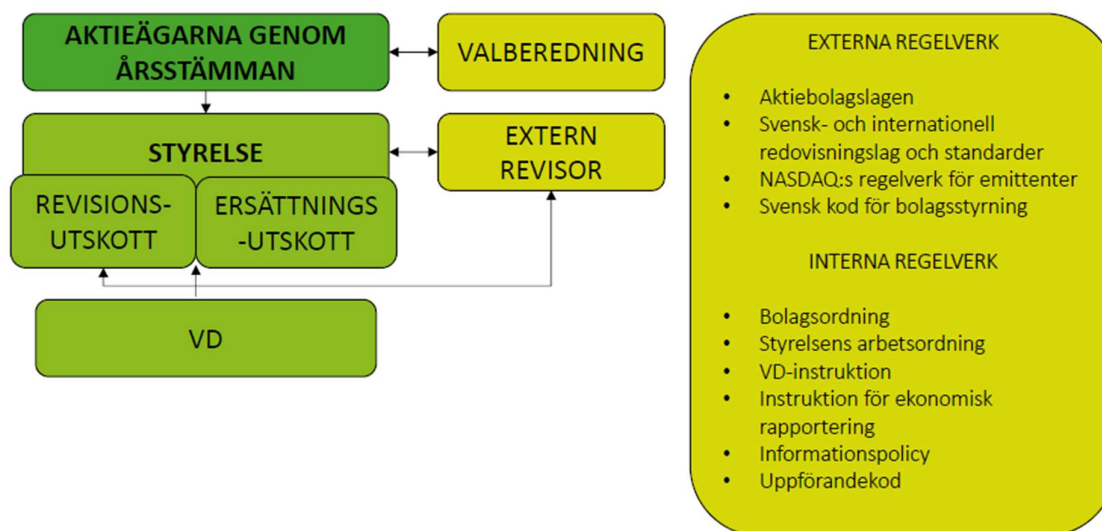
AKTIEÄGARNA GENOM ÅRSSTÄMMAN

VALBEREDNING

STYRELSE

EXTERN REVISOR

REVISIONS-UTSKOTT

ERSÄTTNINGS-UTSKOTT

VD

EXTERNA REGELVERK

- Aktiebolagslagen
- Svensk- och internationell redovisningslag och standarder
- NASDAQ:s regelverk för emittenter
- Svensk kod för bolagsstyrning

INTERNA REGELVERK

- Bolagsordning
- Styrelsens arbetsordning
- VD-instruktion
- Instruktion för ekonomisk rapportering
- Informationspolicy
- Uppförandekod